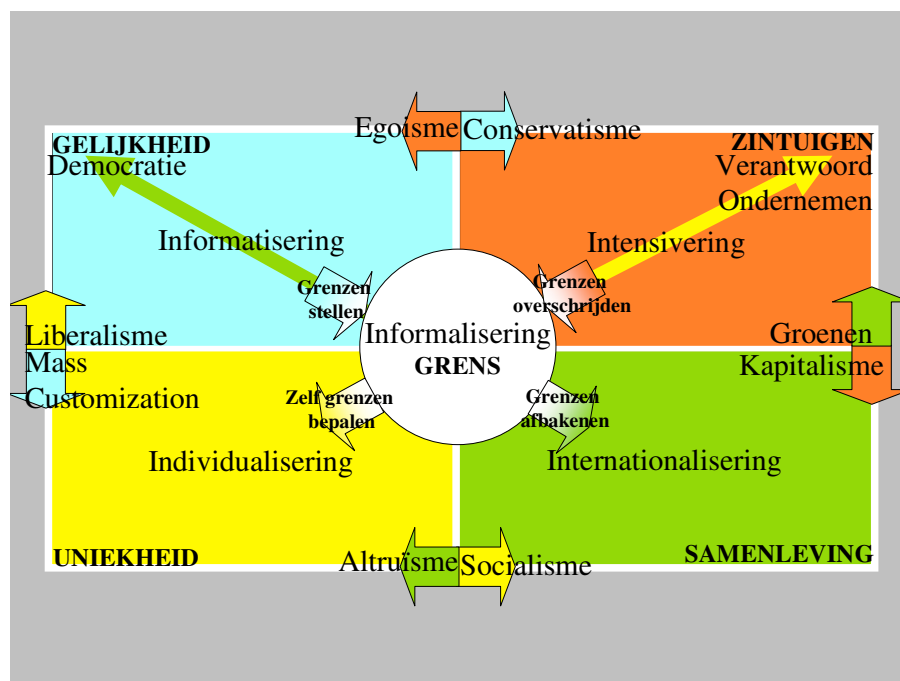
Egoisme
Conservatisme

GELIJKHEID
Democratie

ZINTUIGEN
Verantwoord
Ondernemen

Informatisering

Intensivering

Grenzen stellen

Grenzen overschrijden

Informalisering
GRENS

Liberalisme
Mass
Customization

Groenen
Kapitalisme

Zelf grenzen bepalen

Grenzen afbakenen

Individualisering

Internationalisering

UNIEKHEID

SAMENLEVING

Altruïsme
Socialisme